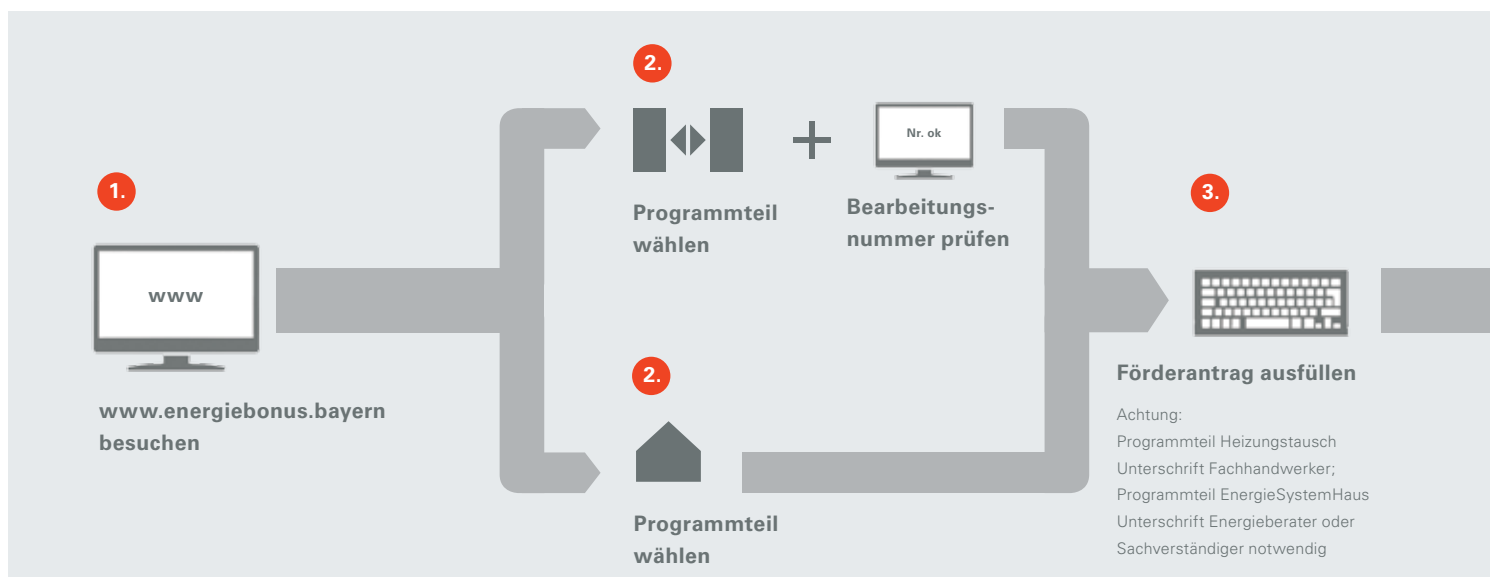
1.

www

www.energiebonus.bayern besuchen

2.

Programmteil wählen

Nr. ok

Bearbeitungsnummer prüfen

2.

Programmteil wählen

3.

Förderantrag ausfüllen

Achtung:
Programmteil Heizungstausch Unterschrift Fachhandwerker;
Programmteil EnergieSystemHaus Unterschrift Energieberater oder Sachverständiger notwendig